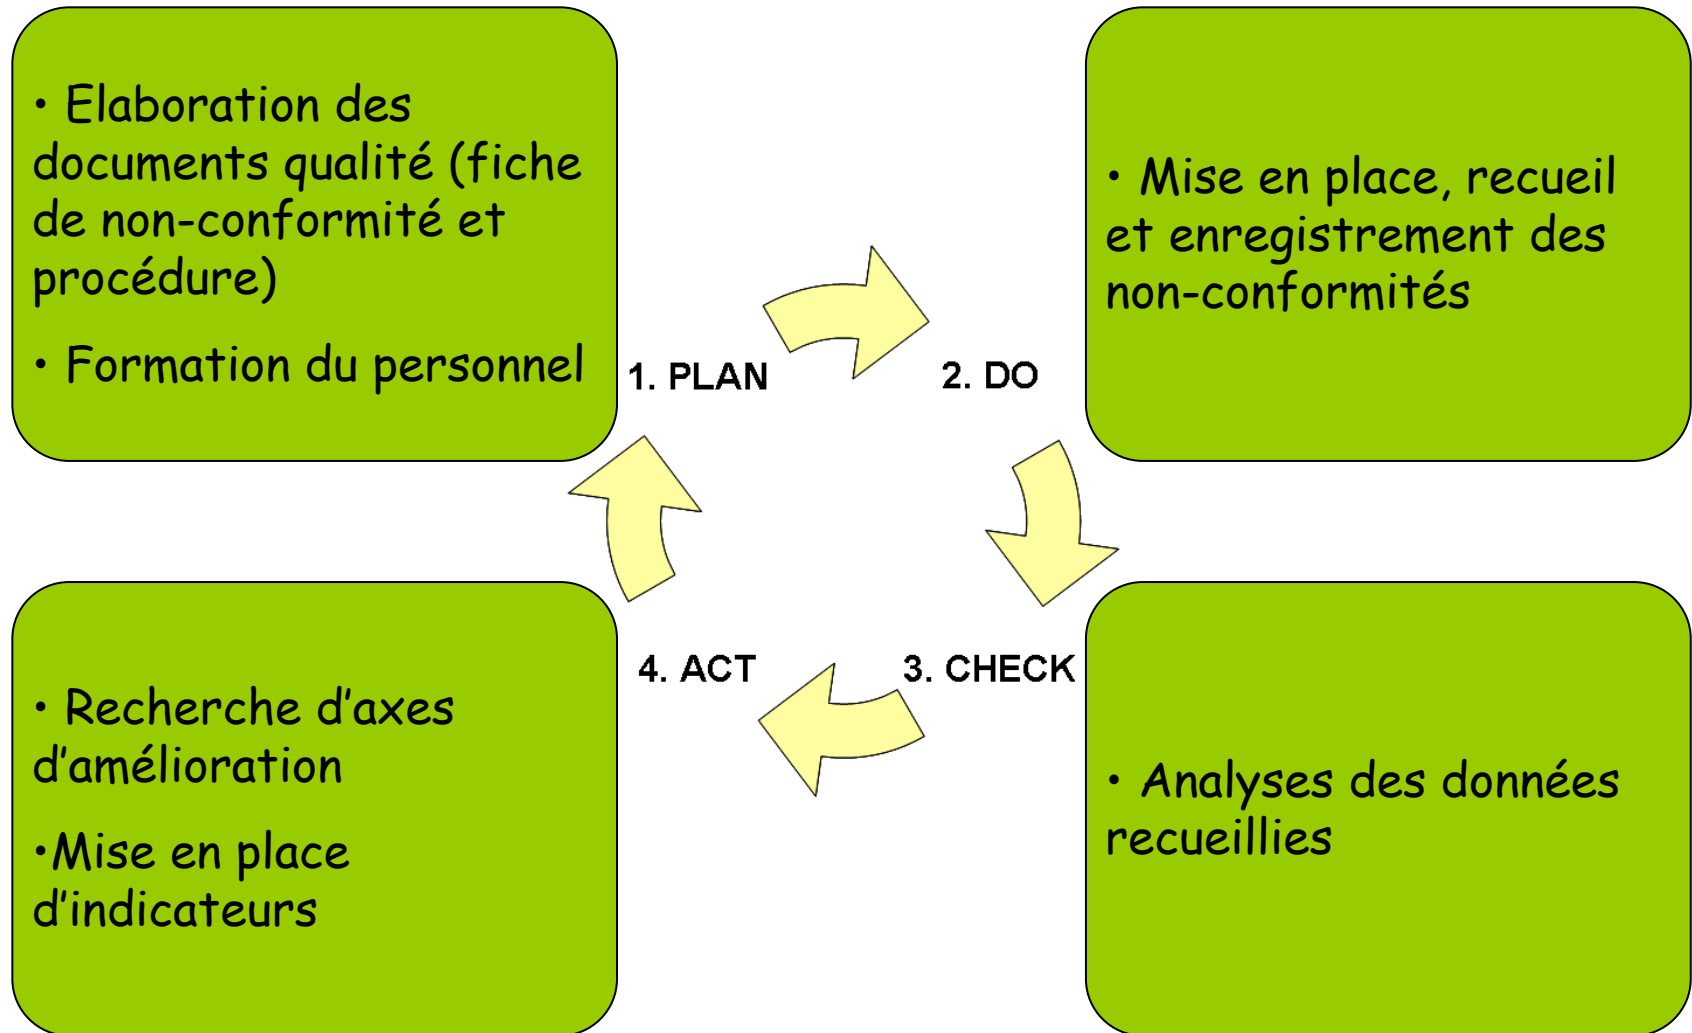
• Elaboration des documents qualité (fiche de non-conformité et procédure)

• Formation du personnel

1. PLAN

2. DO

• Mise en place, recueil et enregistrement des non-conformités

• Recherche d'axes d'amélioration

•Mise en place d'indicateurs

4. ACT

3. CHECK

• Analyses des données recueillies